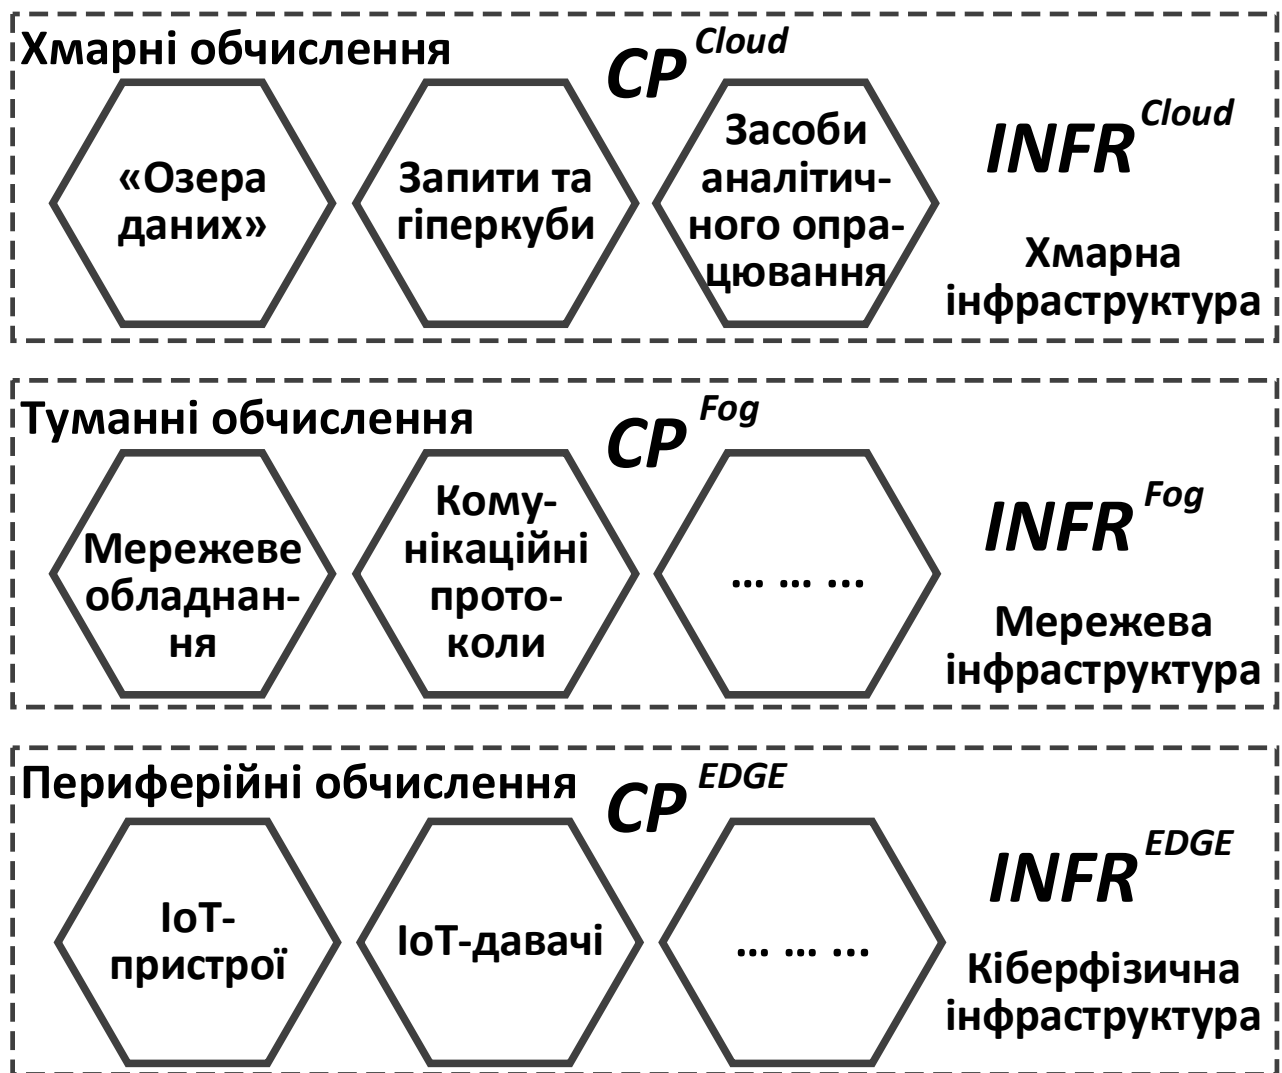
Хмарні обчислення

$CP^{Cloud}$

«Озера даних»

Запити та гіперкуби

Засоби аналітичного опрацювання

$INFR^{Cloud}$

Хмарна інфраструктура

Туманні обчислення

$CP^{Fog}$

Мережеве обладнання

Комунікаційні протоколи

… … ...

$INFR^{Fog}$

Мережева інфраструктура

Периферійні обчислення

$CP^{EDGE}$

IoT-пристрої

IoT-давачі

… … ...

$INFR^{EDGE}$

Кіберфізична інфраструктура